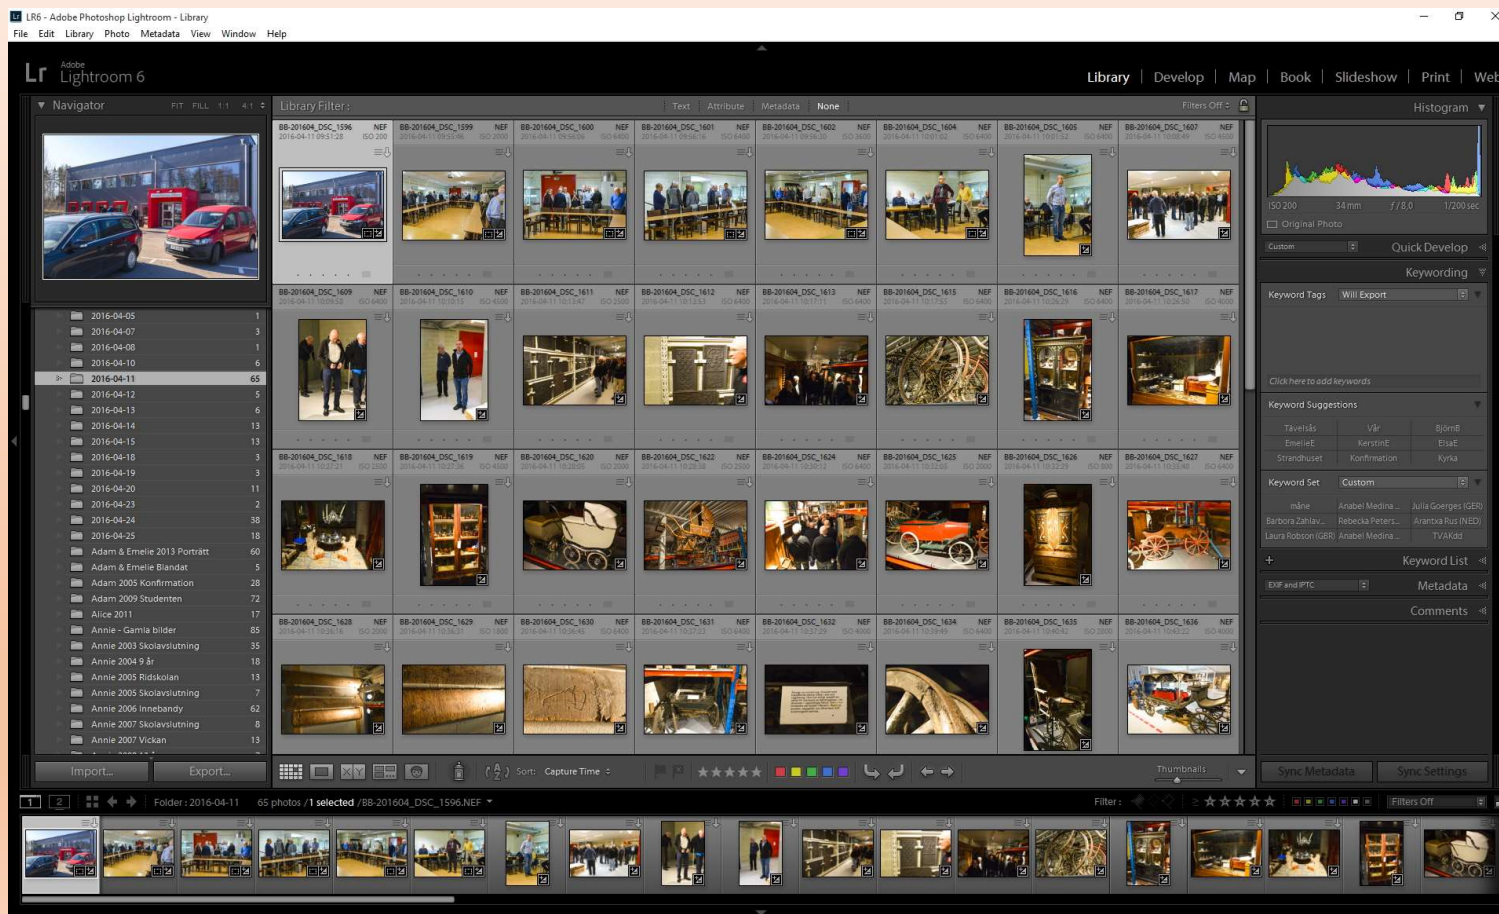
LR6 - Adobe Photoshop Lightroom - Library

File Edit Library Photo Metadata View Window Help

Lr Adobe Lightroom 6

Library | Develop | Map | Book | Slideshow | Print | Web

Navigator FIT FILL 1:1 4:1

Library Filter : Text Attribute Metadata None Filters Off

Histogram

ISO 200 34 mm f / 8,0 1/200 sec

Original Photo

Custom Quick Develop

Keywording

Keyword Tags Will Export

Click here to add keywords

Keyword Suggestions

Tävelsås Vår BjörnB
EmelieE KerstinE ElsaE
Strandhuset Konfirmation Kyrka

Keyword Set Custom

måne Anabel Medina ... Julia Goerges (GER)
Barbora Zahlav... Rebecka Peters... Arantxa Rus (NED)
Laura Robson (GBR) Anabel Medina ... TVAKdd

Keyword List

EXIF and IPTC Metadata

Comments

BB-201604_DSC_1596 NEF
BB-201604_DSC_1599 NEF
BB-201604_DSC_1600 NEF
BB-201604_DSC_1601 NEF
BB-201604_DSC_1602 NEF
BB-201604_DSC_1604 NEF
BB-201604_DSC_1605 NEF
BB-201604_DSC_1607 NEF
BB-201604_DSC_1609 NEF
BB-201604_DSC_1610 NEF
BB-201604_DSC_1611 NEF
BB-201604_DSC_1612 NEF
BB-201604_DSC_1613 NEF
BB-201604_DSC_1615 NEF
BB-201604_DSC_1616 NEF
BB-201604_DSC_1617 NEF
BB-201604_DSC_1618 NEF
BB-201604_DSC_1619 NEF
BB-201604_DSC_1620 NEF
BB-201604_DSC_1622 NEF
BB-201604_DSC_1624 NEF
BB-201604_DSC_1625 NEF
BB-201604_DSC_1626 NEF
BB-201604_DSC_1627 NEF
BB-201604_DSC_1628 NEF
BB-201604_DSC_1629 NEF
BB-201604_DSC_1630 NEF
BB-201604_DSC_1631 NEF
BB-201604_DSC_1632 NEF
BB-201604_DSC_1634 NEF
BB-201604_DSC_1635 NEF
BB-201604_DSC_1636 NEF

| Folder | Count |
|---|---|
| 2016-04-05 | 1 |
| 2016-04-07 | 3 |
| 2016-04-08 | 1 |
| 2016-04-10 | 6 |
| 2016-04-11 | 65 |
| 2016-04-12 | 5 |
| 2016-04-13 | 6 |
| 2016-04-14 | 13 |
| 2016-04-15 | 13 |
| 2016-04-18 | 3 |
| 2016-04-19 | 3 |
| 2016-04-20 | 11 |
| 2016-04-23 | 2 |
| 2016-04-24 | 38 |
| 2016-04-25 | 18 |
| Adam & Emelie 2013 Porträtt | 60 |
| Adam & Emelie Blandat | 5 |
| Adam 2005 Konfirmation | 28 |
| Adam 2009 Studenten | 72 |
| Alice 2011 | 17 |
| Annie - Gamla bilder | 85 |
| Annie 2003 Skolavslutning | 35 |
| Annie 2004 9 år | 18 |
| Annie 2005 Ridskolan | 13 |
| Annie 2005 Skolavslutning | 7 |
| Annie 2006 Innebandy | 62 |
| Annie 2007 Skolavslutning | 8 |
| Annie 2007 Vickan | 13 |

Import... Export...

Sort: Capture Time

Thumbnails

Sync Metadata Sync Settings

1 2 Folder : 2016-04-11 65 photos / 1 selected / BB-201604_DSC_1596.NEF

Filter : Filters Off